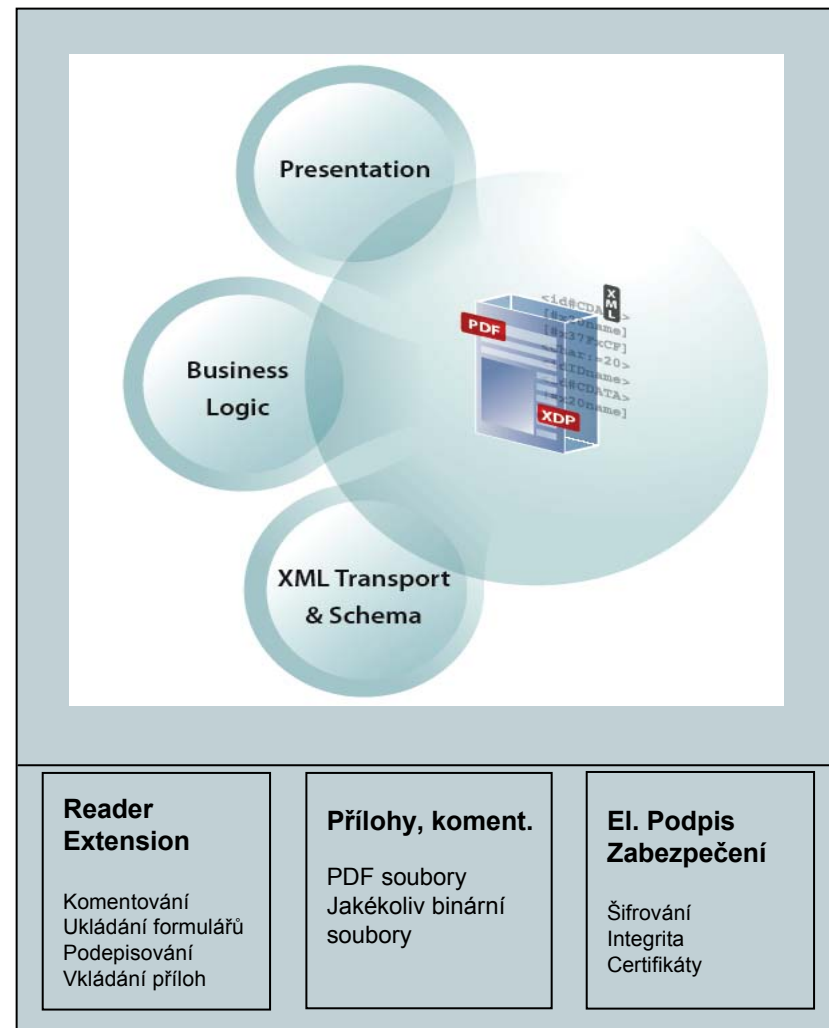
Presentation

Business Logic

XML Transport & Schema

PDF

XML

XDP

<id@CDATA>
[@x20name]
[@#37FcCF]
Char:~20>
<IDname>
<@CDATA>
~20name]

Reader Extension

Komentování
Ukládání formulářů
Podepisování
Vkládání příloh

Přílohy, koment.

PDF soubory
Jakékoliv binární soubory

El. Podpis Zabezpečení

Šifrování
Integrita
Certifikáty